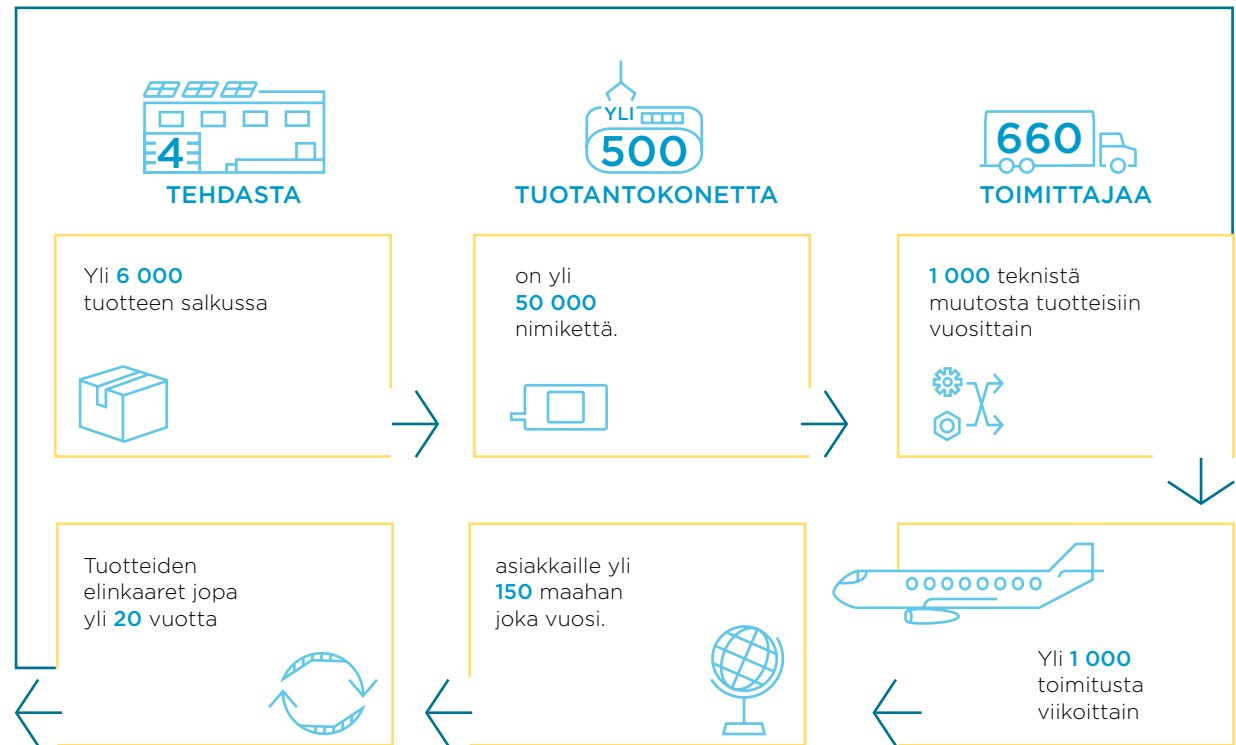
4
TEHDASTA

YLI
500
TUOTANTOKONETTA

660
TOIMITTAJAA

Yli 6 000 tuotteen salkussa

on yli 50 000 nimikettä.

1 000 teknistä muutosta tuotteisiin vuosittain

Yli 1 000 toimitusta viikoittain

asiakkaille yli 150 maahan joka vuosi.

Tuotteiden elinkaaret jopa yli 20 vuotta